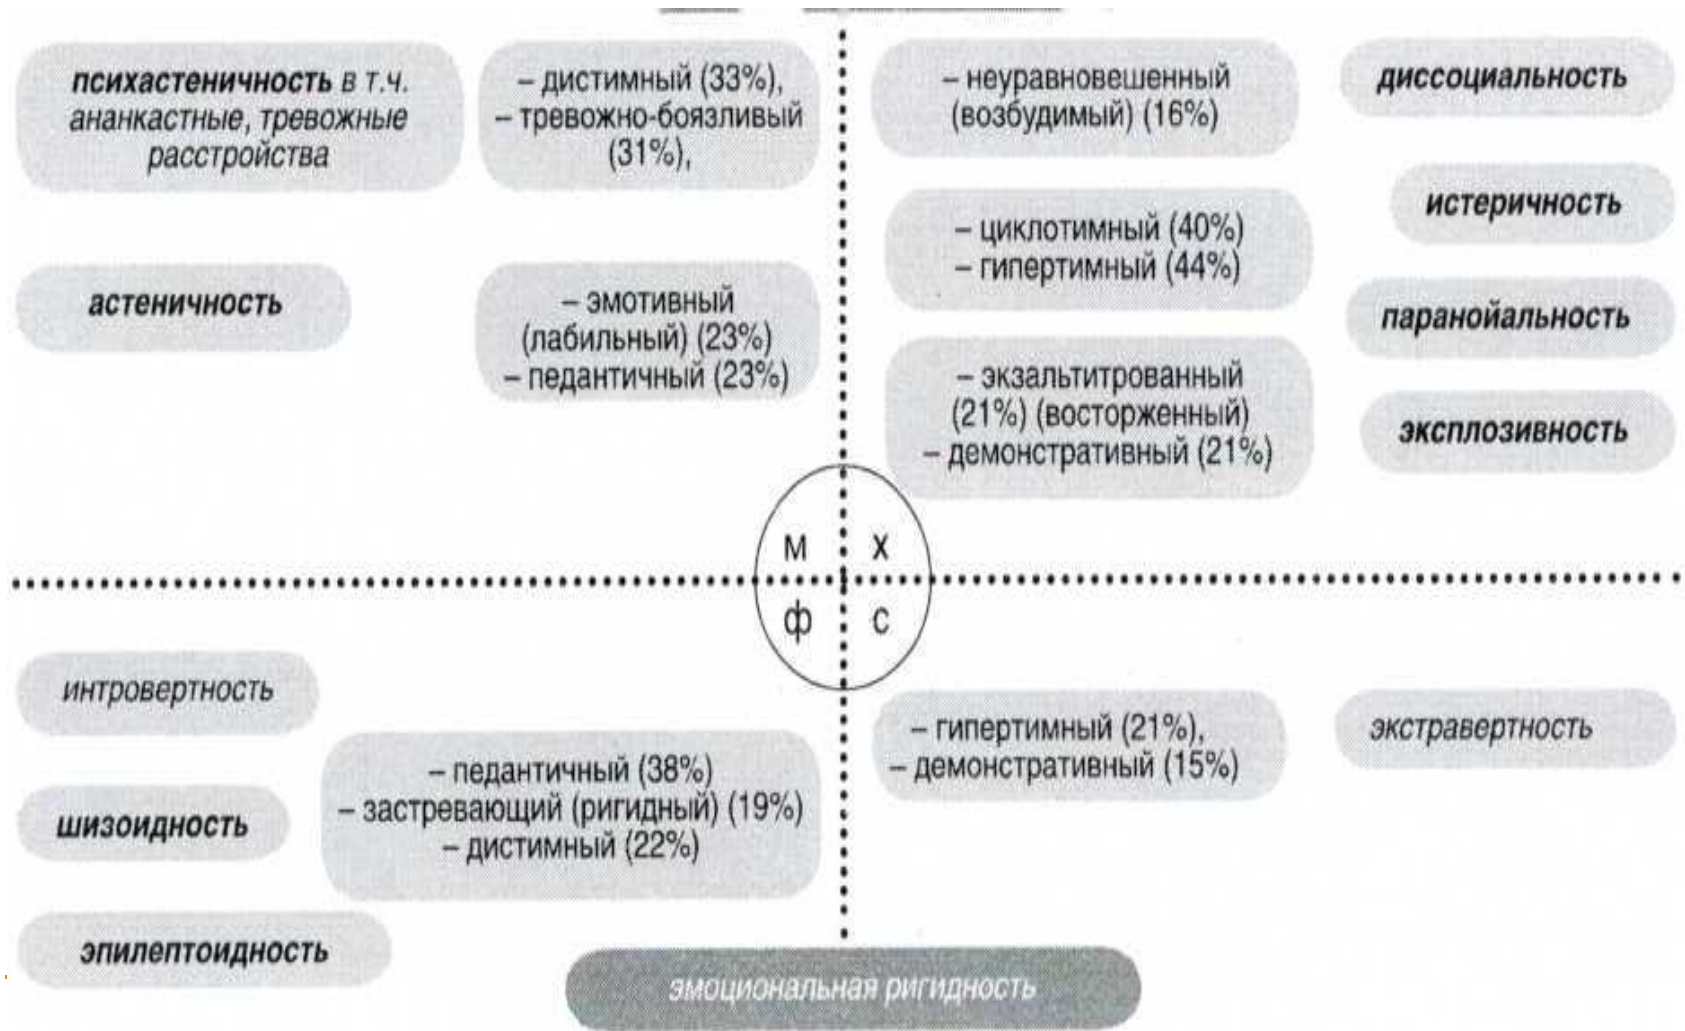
психастеничность в т.ч. ананкастные, тревожные расстройства

– дистимный (33%),
– тревожно-боязливый (31%),

– неуравновешенный (возбудимый) (16%)

диссоциальность

истеричность

– циклотимный (40%)
– гипертимный (44%)

астеничность

– эмотивный (лабильный) (23%)
– педантичный (23%)

паранойяльность

– экзальтированный (21%) (восторженный)
– демонстративный (21%)

эксплозивность

м
х
ф
с

интровертность

– педантичный (38%)
– застревающий (ригидный) (19%)
– дистимный (22%)

шизоидность

– гипертимный (21%),
– демонстративный (15%)

экстравертность

эпилептоидность

эмоциональная ригидность